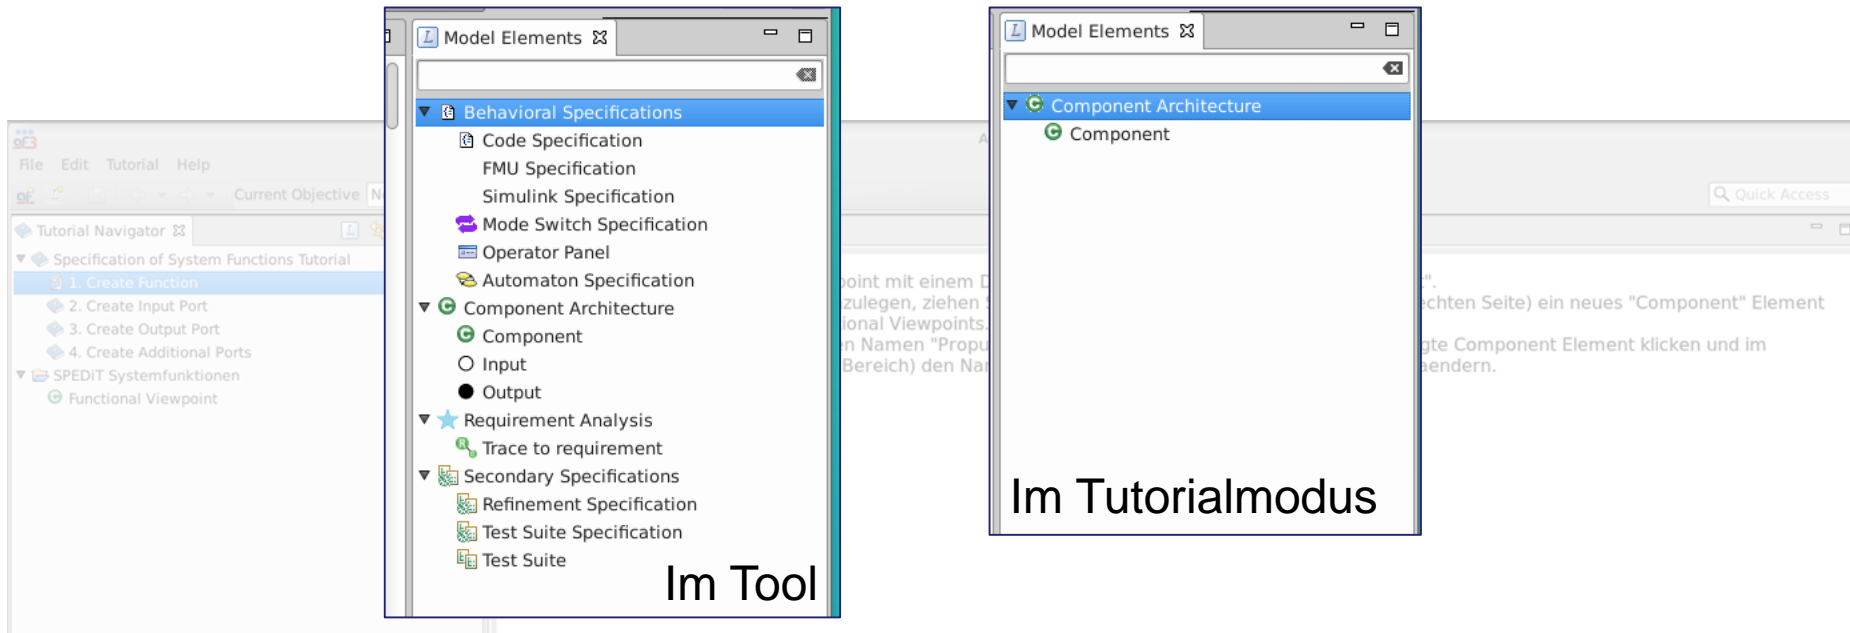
File Edit Tutorial Help

Current Objective

Tutorial Navigator

Specification of System Functions Tutorial
1. Create Function
2. Create Input Port
3. Create Output Port
4. Create Additional Ports
SPEDiT Systemfunktionen
Functional Viewpoint

Model Elements

Behavioral Specifications
Code Specification
FMU Specification
Simulink Specification
Mode Switch Specification
Operator Panel
Automaton Specification
Component Architecture
Component
Input
Output
Requirement Analysis
Trace to requirement
Secondary Specifications
Refinement Specification
Test Suite Specification
Test Suite

Im Tool

oint mit einem D
zulegen, ziehen
ional Viewpoints.
n Namen "Propu
Bereich) den Nar

Model Elements

Component Architecture
Component

Im Tutorialmodus

".
chten Seite) ein neues "Component" Element

gte Component Element klicken und im
aendern.

Quick Access